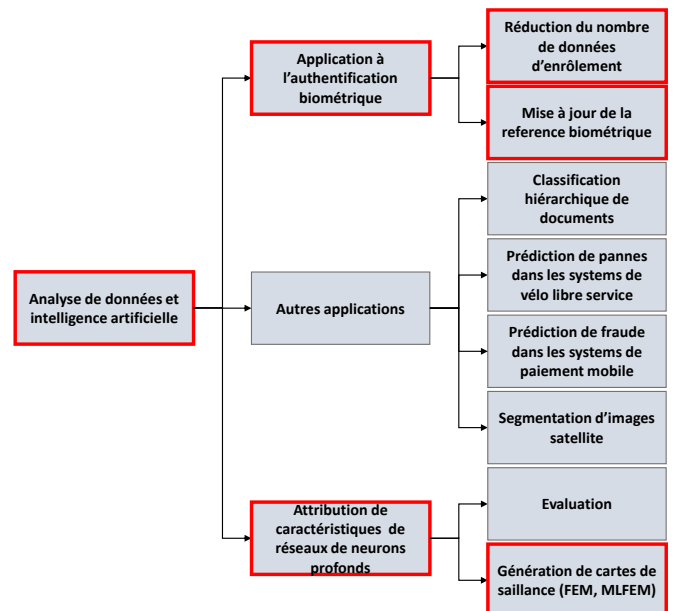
Analyse de données et intelligence artificielle

Application à l'authentification biométrique

Réduction du nombre de données d'enrôlement

Mise à jour de la reference biométrique

Autres applications

Classification hiérarchique de documents

Prédiction de pannes dans les systems de vélo libre service

Prédiction de fraude dans les systems de paiement mobile

Segmentation d'images satellite

Attribution de caractéristiques de réseaux de neurons profonds

Evaluation

Génération de cartes de saillance (FEM, MLFEM)